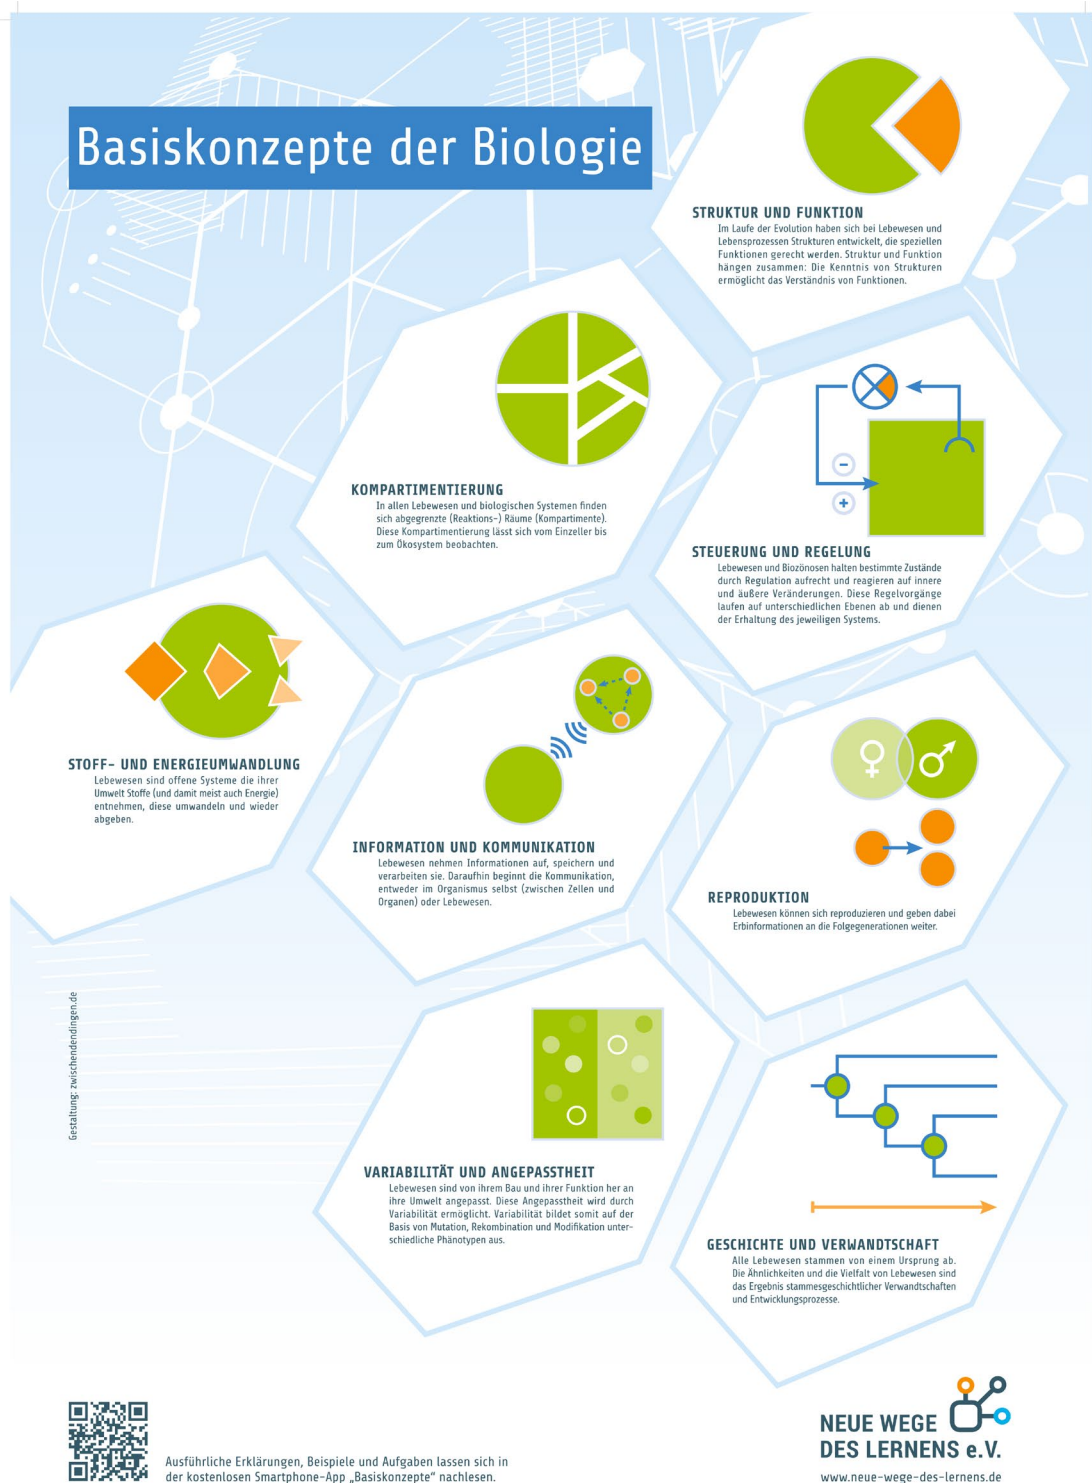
Basiskonzepte der Biologie

STRUKTUR UND FUNKTION
Im Laufe der Evolution haben sich bei Lebewesen und Lebensprozessen Strukturen entwickelt, die speziellen Funktionen gerecht werden. Struktur und Funktion hängen zusammen: Die Kenntnis von Strukturen ermöglicht das Verständnis von Funktionen.

KOMPARTIMENTIERUNG
In allen Lebewesen und biologischen Systemen finden sich abgegrenzte (Reaktions-) Räume (Kompartimente). Diese Kompartimentierung lässt sich vom Einzeller bis zum Ökosystem beobachten.

STEUERUNG UND REGELUNG
Lebewesen und Biozönosen halten bestimmte Zustände durch Regulation aufrecht und reagieren auf innere und äußere Veränderungen. Diese Regelvorgänge laufen auf unterschiedlichen Ebenen ab und dienen der Erhaltung des jeweiligen Systems.

STOFF- UND ENERGIEUMWANDLUNG
Lebewesen sind offene Systeme die ihrer Umwelt Stoffe (und damit meist auch Energie) entnehmen, diese umwandeln und wieder abgeben.

INFORMATION UND KOMMUNIKATION
Lebewesen nehmen Informationen auf, speichern und verarbeiten sie. Daraufhin beginnt die Kommunikation, entweder im Organismus selbst (zwischen Zellen und Organen) oder Lebewesen.

REPRODUKTION
Lebewesen können sich reproduzieren und geben dabei Erbinformationen an die Folgegenerationen weiter.

Gestaltung: zwischendendingen.de

VARIABILITÄT UND ANGEPASSTHEIT
Lebewesen sind von ihrem Bau und ihrer Funktion her an ihre Umwelt angepasst. Diese Angepasstheit wird durch Variabilität ermöglicht. Variabilität bildet somit auf der Basis von Mutation, Rekombination und Modifikation unterschiedliche Phänotypen aus.

GESCHICHTE UND VERWANDTSCHAFT
Alle Lebewesen stammen von einem Ursprung ab. Die Ähnlichkeiten und die Vielfalt von Lebewesen sind das Ergebnis stammesgeschichtlicher Verwandtschaften und Entwicklungsprozesse.

Ausführliche Erklärungen, Beispiele und Aufgaben lassen sich in der kostenlosen Smartphone-App „Basiskonzepte“ nachlesen.

NEUE WEGE DES LERNENS e.V.
www.neue-wege-des-lernens.de